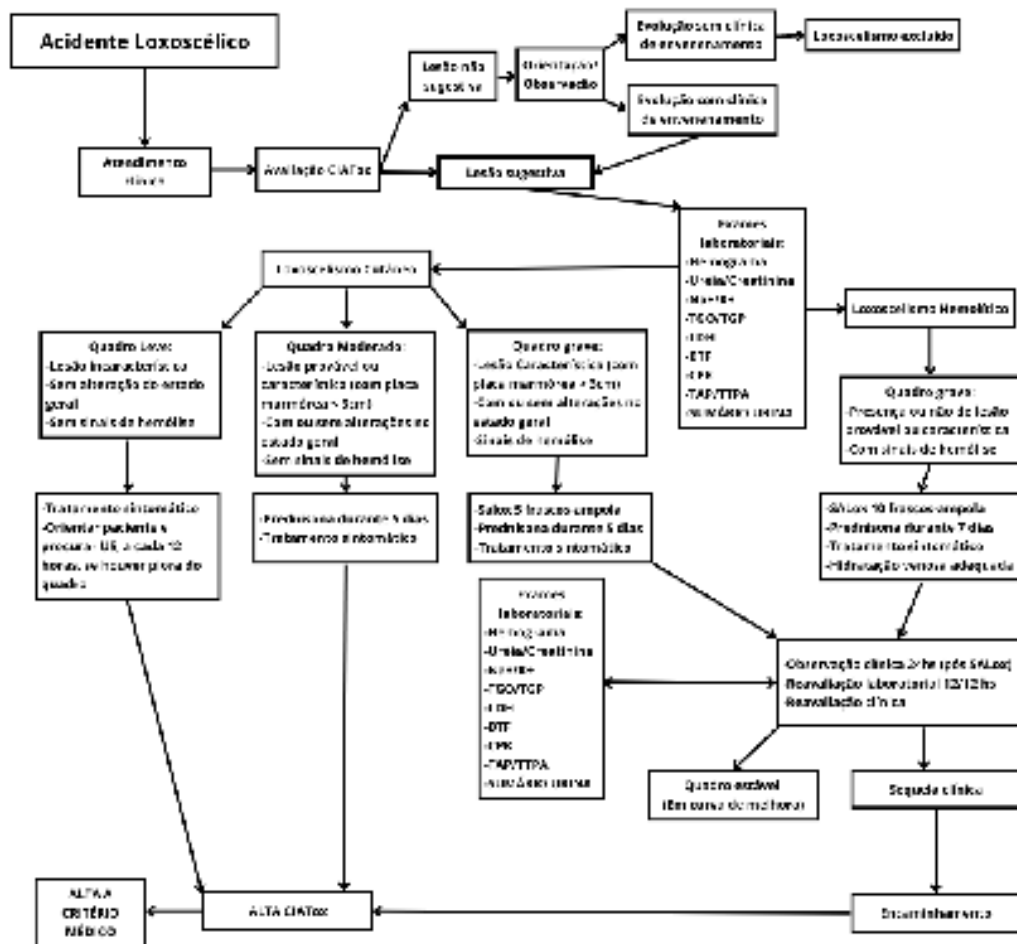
Acidente Loxoscélico

Atendimento clínico

Avaliação CIATox

Lesão não sugestiva

Orientação/ Observação

Evolução sem clínica de envenenamento

Loxoscelismo excluído

Evolução com clínica de envenenamento

Lesão sugestiva

Exames laboratoriais:
-Hemograma
-Ureia/Creatinina
-Na+/K+
-TGO/TGP
-LDH
-BTF
-CPK
-TAP/TTPA
-Urina tipo I

Loxoscelismo Cutâneo

Loxoscelismo Hemolítico

Quadro Leve:
-Lesão incaracterística
-Sem alteração do estado geral
-Sem sinais de hemólise

Quadro Moderado:
-Lesão provável ou característica (com placa marmórea < 3cm)
-Com ou sem alterações no estado geral
-Sem sinais de hemólise

Quadro grave:
-Lesão Característica (com placa marmórea > 3cm)
-Com ou sem alterações no estado geral
-Sinais de hemólise

Quadro grave:
-Presença ou não de lesão provável ou característica
-Com sinais de hemólise

-Tratamento sintomático
-Orientar paciente a procurar US a cada 12 horas, se houver piora do quadro

-Prednisona durante 5 dias
-Tratamento sintomático

-SALox 5 frascos-ampola
-Prednisona durante 5 dias
-Tratamento sintomático

-SALox 10 frascos-ampola
-Prednisona durante 7 dias
-Tratamento sintomático
-Hidratação venosa adequada

Exames laboratoriais:
-Hemograma
-Ureia/Creatinina
-Na+/K+
-TGO/TGP
-LDH
-BTF
-CPK
-TAP/TTPA
-Urina tipo I

-Observação clínica 24h após SALox
-Reavaliação laboratorial 12/12hs
-Reavaliação clínica

Quadro estável (Em curso de melhora)

Sequela clínica

ALTA A CRITÉRIO MÉDICO

ALTA CIATox

Encaminhamento